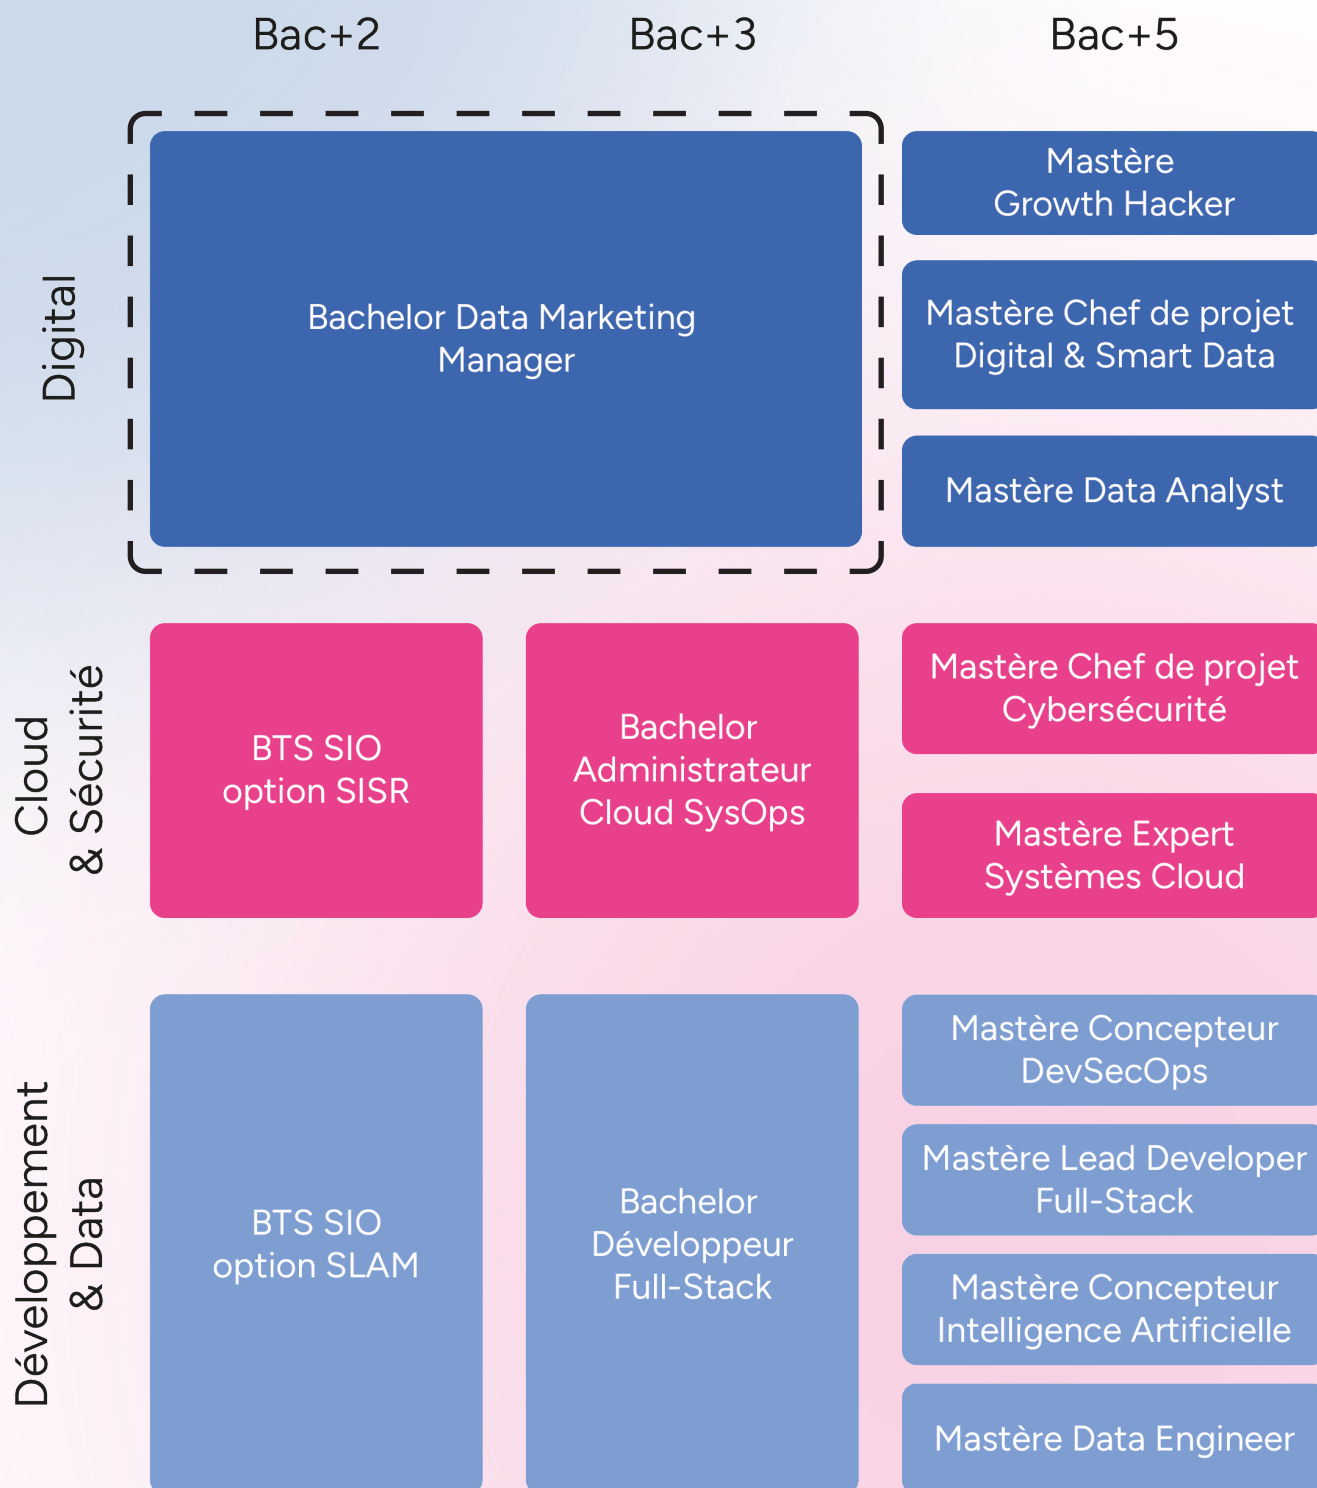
Bac+2 | Bac+3 | Bac+5

Digital

Bachelor Data Marketing Manager

Mastère Growth Hacker

Mastère Chef de projet Digital & Smart Data

Mastère Data Analyst

Cloud & Sécurité

BTS SIO option SISR

Bachelor Administrateur Cloud SysOps

Mastère Chef de projet Cybersécurité

Mastère Expert Systèmes Cloud

Développement & Data

BTS SIO option SLAM

Bachelor Développeur Full-Stack

Mastère Concepteur DevSecOps

Mastère Lead Developer Full-Stack

Mastère Concepteur Intelligence Artificielle

Mastère Data Engineer